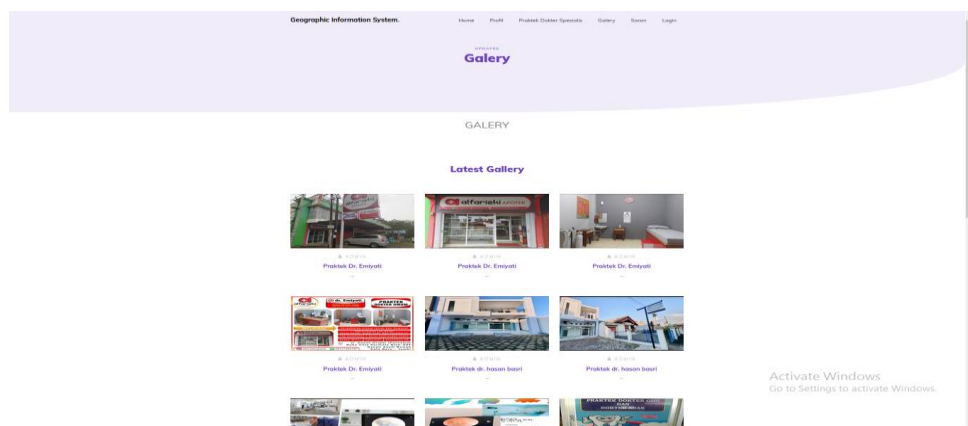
Geographic Information System.

Home Profil Praktek Dokter Spesialis Galery Saran Login

UPDATES

Galery

GALERY

Latest Gallery

alfarieki APOTEK

ADMIN
Praktek Dr. Emiyati

ADMIN
Praktek Dr. Emiyati

ADMIN
Praktek Dr. Emiyati

dr. Emiyati

PRAKTEK DOKTER UMUM

ADMIN
Praktek Dr. Emiyati

ADMIN
Praktek dr. hasan basri

ADMIN
Praktek dr. hasan basri

PRAKTEK DOKTER UMUM DAN DOKTER GIGI

Activate Windows
Go to Settings to activate Windows.